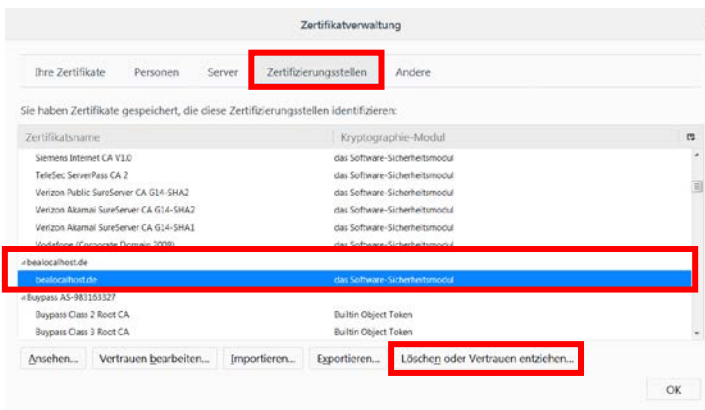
Zertifikatverwaltung

Ihre Zertifikate | Personen | Server | Zertifizierungsstellen | Andere

Sie haben Zertifikate gespeichert, die diese Zertifizierungsstellen identifizieren:

| Zertifikatsname | Kryptographie-Modul |
|---|---|
| Siemens Internet CA V1.0 | das Software-Sicherheitsmodul |
| TeleSec ServerPass CA 2 | das Software-Sicherheitsmodul |
| Verizon Public SureServer CA G14-SHA2 | das Software-Sicherheitsmodul |
| Verizon Akamai SureServer CA G14-SHA2 | das Software-Sicherheitsmodul |
| Verizon Akamai SureServer CA G14-SHA1 | das Software-Sicherheitsmodul |
| Vodafone (Corporate Domain 2009) | das Software-Sicherheitsmodul |
| bealocalhost.de | |
| bealocalhost.de | das Software-Sicherheitsmodul |
| Buypass AS-983163327 | |
| Buypass Class 2 Root CA | Builtin Object Token |
| Buypass Class 3 Root CA | Builtin Object Token |

Ansehen... | Vertrauen bearbeiten... | Importieren... | Exportieren... | Löschen oder Vertrauen entziehen...

OK